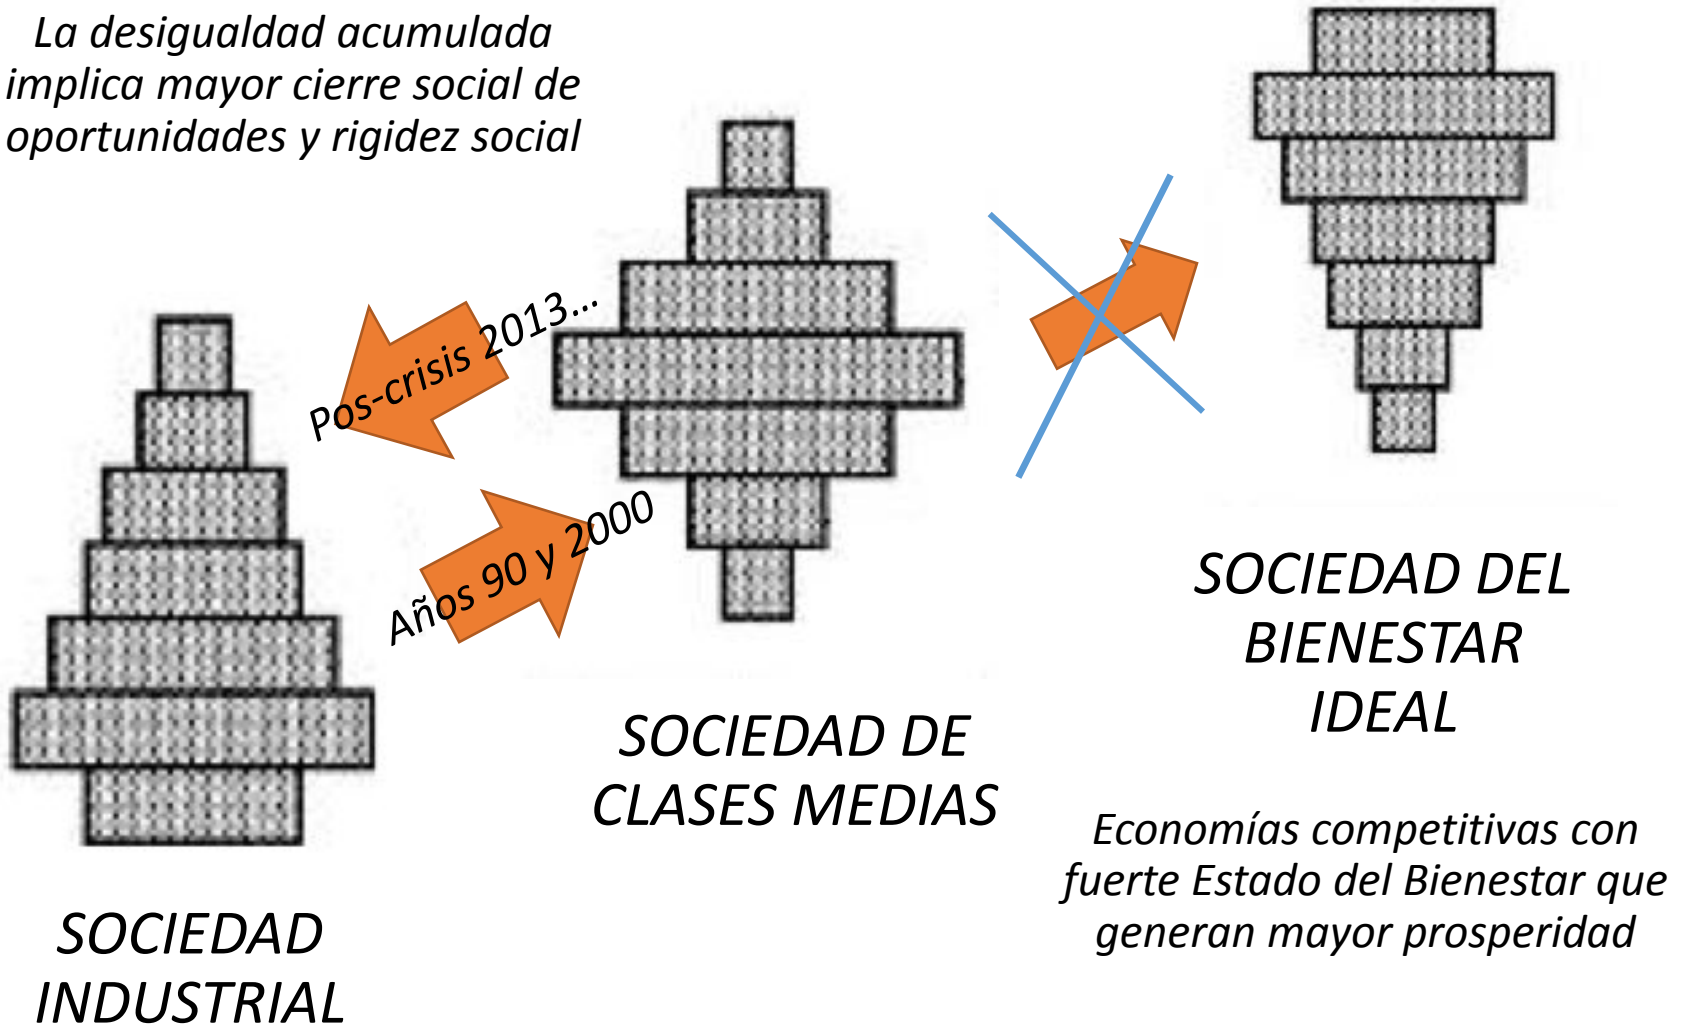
La desigualdad acumulada implica mayor cierre social de oportunidades y rigidez social

Pos-crisis 2013...

Años 90 y 2000

SOCIEDAD INDUSTRIAL

SOCIEDAD DE CLASES MEDIAS

SOCIEDAD DEL BIENESTAR IDEAL

Economías competitivas con fuerte Estado del Bienestar que generan mayor prosperidad